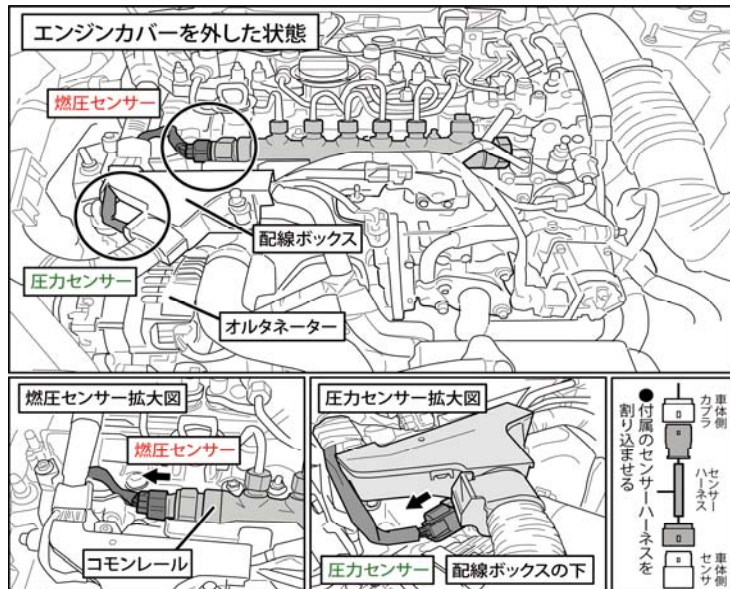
エンジンカバーを外した状態

燃圧センサー

配線ボックス

圧力センサー

オルタネーター

燃圧センサー拡大図

燃圧センサー

コモンレール

圧力センサー拡大図

圧力センサー

配線ボックスの下

●付属のセンサーハーネスを割り込ませる

車体側カプラ

センサーハーネス

車体側センサ